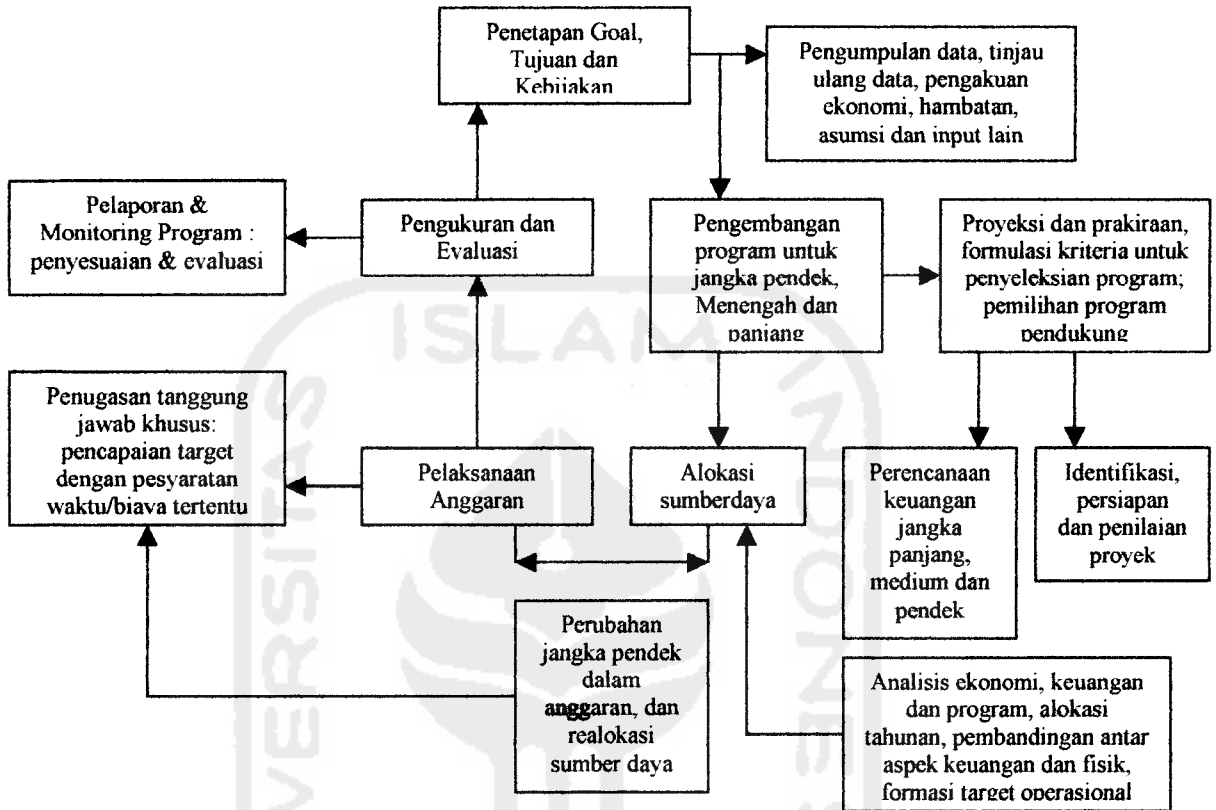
Penetapan Goal, Tujuan dan Kebijakan

Pengumpulan data, tinjau ulang data, pengakuan ekonomi, hambatan, asumsi dan input lain

Pelaporan & Monitoring Program : penyesuaian & evaluasi

Pengukuran dan Evaluasi

Pengembangan program untuk jangka pendek, Menengah dan panjang

Proyeksi dan prakiraan, formulasi kriteria untuk penyeleksian program; pemilihan program pendukung

Penugasan tanggung jawab khusus: pencapaian target dengan pesyaratan waktu/biava tertentu

Pelaksanaan Anggaran

Alokasi sumberdaya

Perencanaan keuangan jangka panjang, medium dan pendek

Identifikasi, persiapan dan penilaian proyek

Perubahan jangka pendek dalam anggaran, dan realokasi sumber daya

Analisis ekonomi, keuangan dan program, alokasi tahunan, pembandingan antar aspek keuangan dan fisik, formasi target operasional